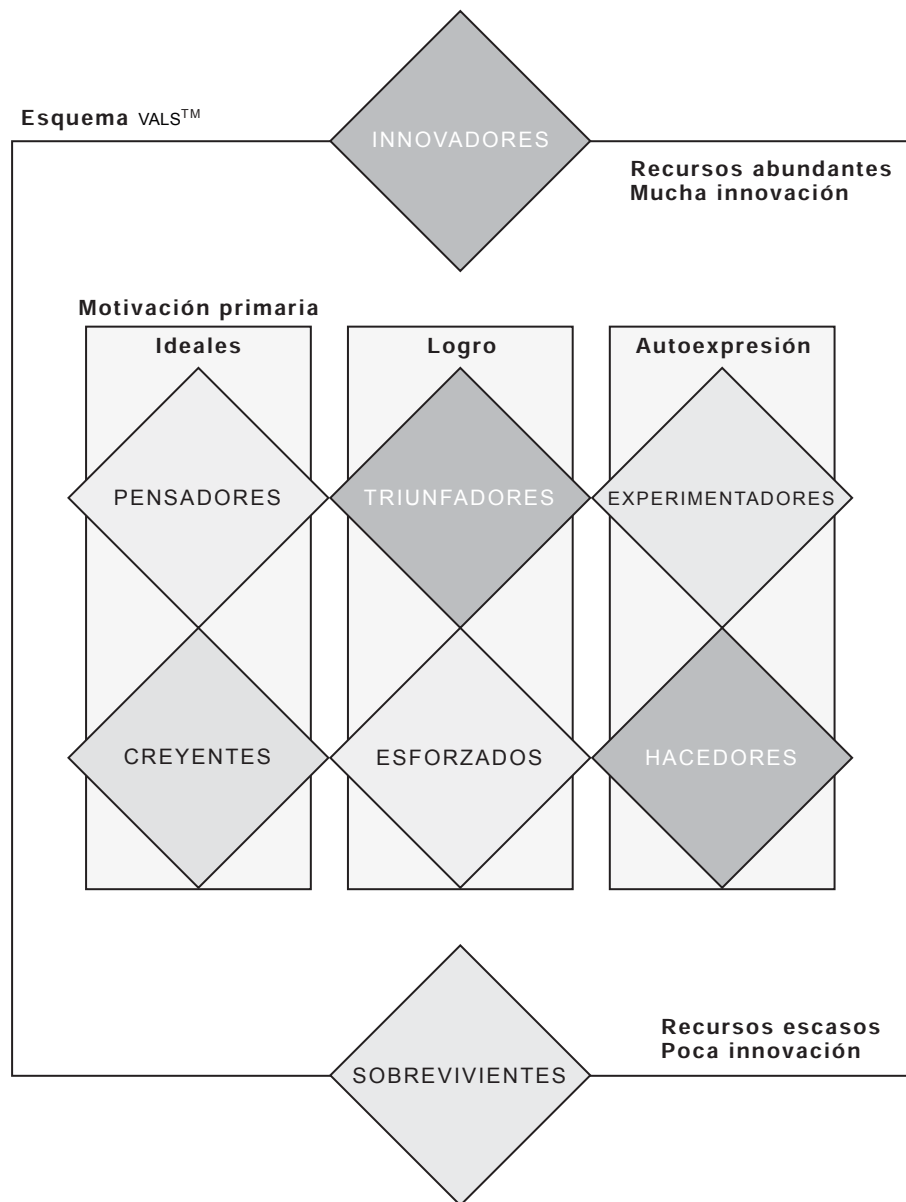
Esquema VALS$^{TM}$

INNOVADORES

Recursos abundantes
Mucha innovación

Motivación primaria

Ideales

Logro

Autoexpresión

PENSADORES

TRIUNFADORES

EXPERIMENTADORES

CREYENTES

ESFORZADOS

HACEDORES

Recursos escasos
Poca innovación

SOBREVIVIENTES